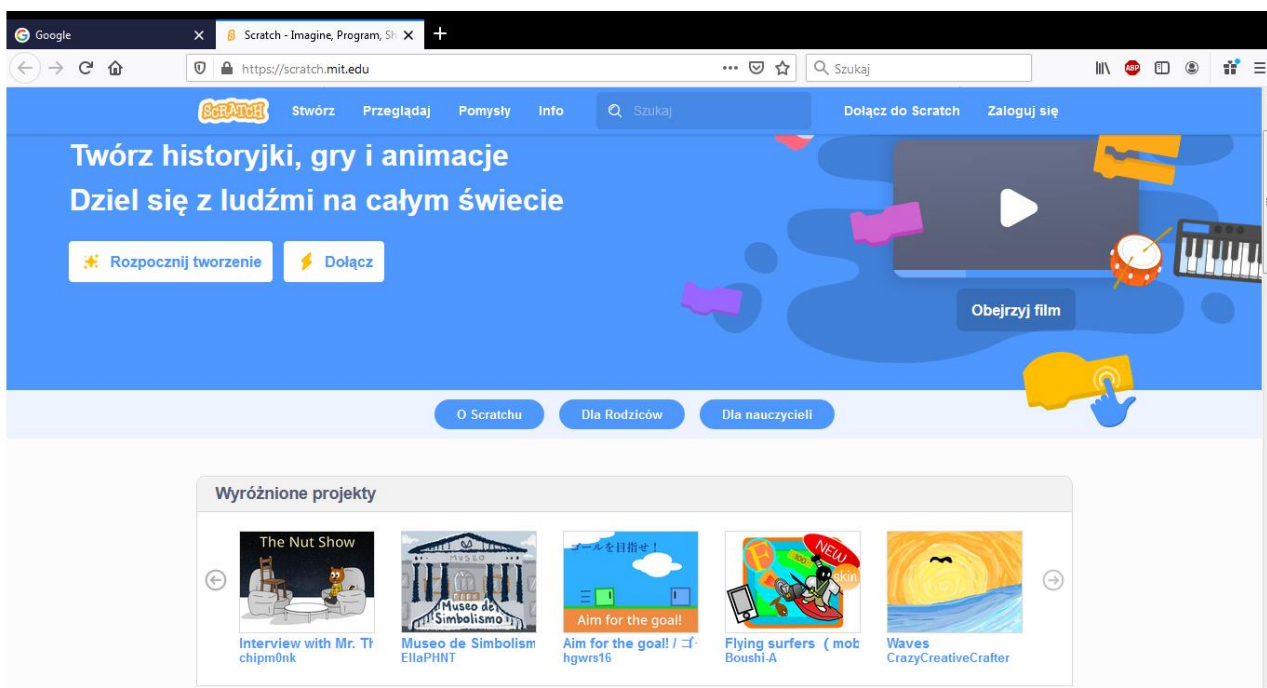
Google
Scratch - Imagine, Program, Sh
https://scratch.mit.edu
Szukaj

Scratch Stwórz Przeglądaj Pomysły Info Szukaj Dołącz do Scratch Zaloguj się

Twórz historyjki, gry i animacje
Dziel się z ludźmi na całym świecie

Rozpocznij tworzenie
Dołącz

Obejrzyj film

O Scratchu
Dla Rodziców
Dla nauczycieli

Wyróżnione projekty

The Nut Show
Interview with Mr. Th
chipm0nk

Museo de Simbolismo
Museo de Simbolism
EllaPHNT

ゴールを目指せ！
Aim for the goal!
Aim for the goal! / ゴ
hgwrs16

NEW
Flying surfers (mob
Boushi-A

Waves
CrazyCreativeCrafter